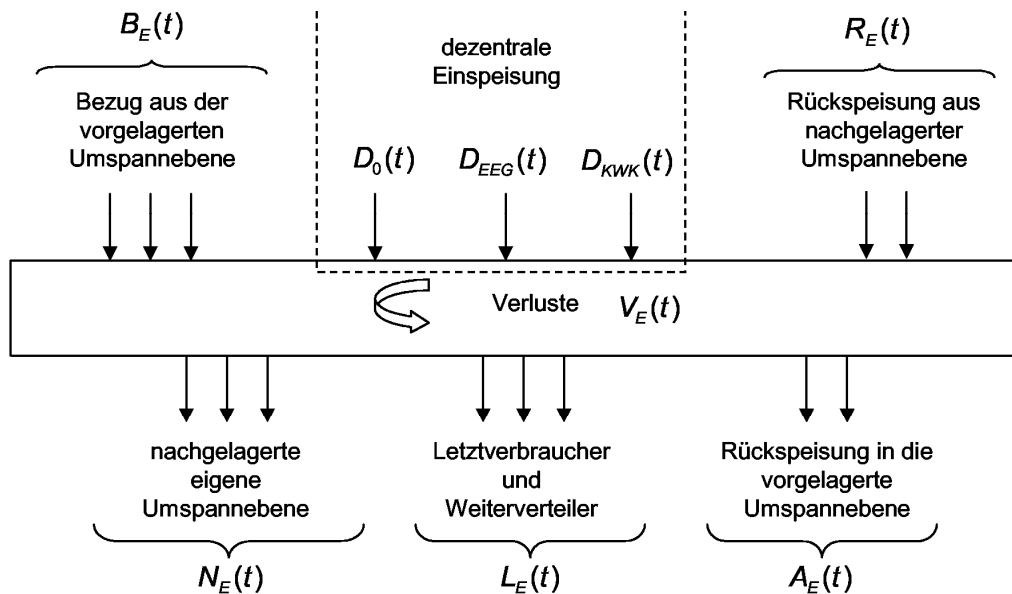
$B_E(t)$

Bezug aus der vorgelagerten Umspannebene

dezentrale Einspeisung

$D_0(t)$ $D_{EEG}(t)$ $D_{KWK}(t)$

$R_E(t)$

Rückspeisung aus nachgelagerter Umspannebene

Verluste $V_E(t)$

nachgelagerte eigene Umspannebene

$N_E(t)$

Letztverbraucher und Weiterverteiler

$L_E(t)$

Rückspeisung in die vorgelagerte Umspannebene

$A_E(t)$